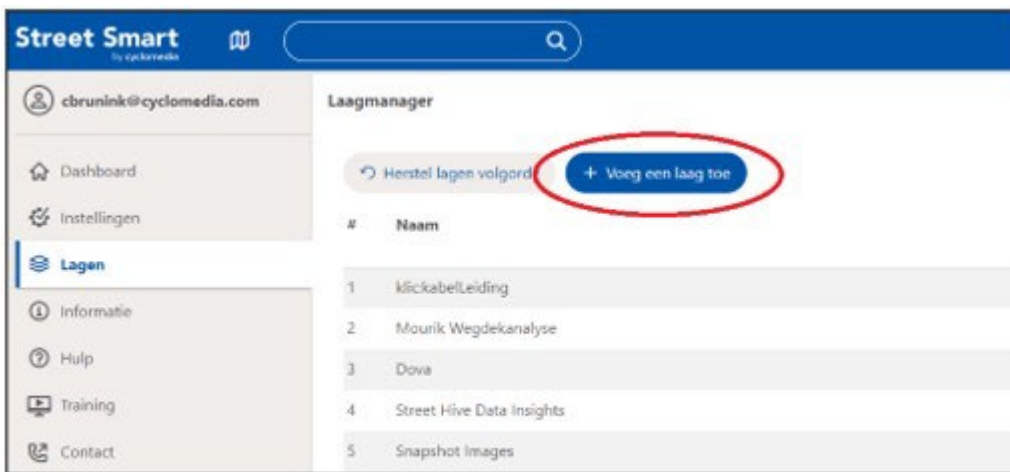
Street Smart
by cyclomedia

cbrunink@cyclomedia.com

Dashboard
Instellingen
Lagen
Informatie
Hulp
Training
Contact

Laagmanager

Herstel lagen volgorde
+ Voeg een laag toe

| # | Naam |
|---|---|
| 1 | klickabelLeiding |
| 2 | Mourik Wegdekanalyse |
| 3 | Dova |
| 4 | Street Hive Data Insights |
| 5 | Snapshot Images |